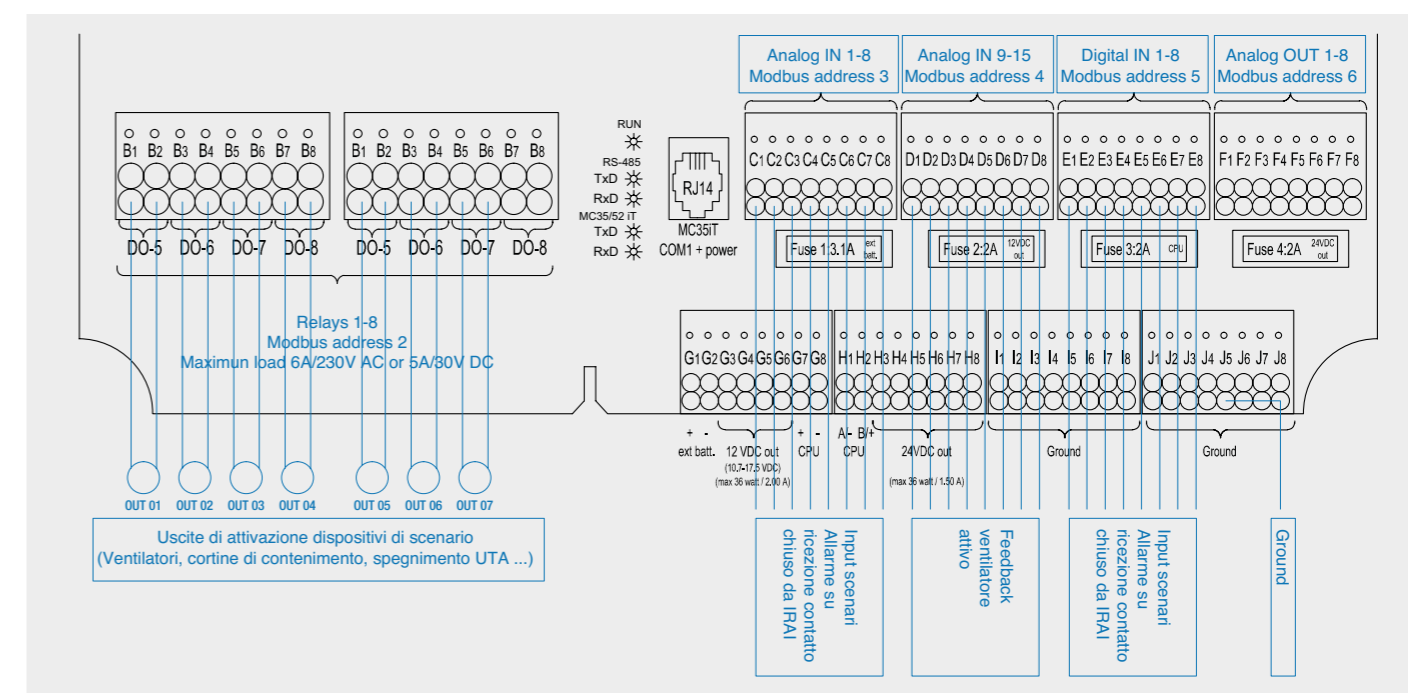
Analog IN 1-8
Modbus address 3

Analog IN 9-15
Modbus address 4

Digital IN 1-8
Modbus address 5

Analog OUT 1-8
Modbus address 6

B1 B2 B3 B4 B5 B6 B7 B8
DO-5 DO-6 DO-7 DO-8

B1 B2 B3 B4 B5 B6 B7 B8
DO-5 DO-6 DO-7 DO-8

RUN
RS-485
TxD
RxD
MC35/52 iT
TxD
RxD

RJ14
MC35iT
COM1 + power

C1 C2 C3 C4 C5 C6 C7 C8
D1 D2 D3 D4 D5 D6 D7 D8
E1 E2 E3 E4 E5 E6 E7 E8
F1 F2 F3 F4 F5 F6 F7 F8

Fuse 1: 3.1A ext batt.
Fuse 2: 2A 12VDC out
Fuse 3: 2A CPU
Fuse 4: 2A 24VDC out

Relays 1-8
Modbus address 2
Maximun load 6A/230V AC or 5A/30V DC

G1 G2 G3 G4 G5 G6 G7 G8
H1 H2 H3 H4 H5 H6 H7 H8
I1 I2 I3 I4 I5 I6 I7 I8
J1 J2 J3 J4 J5 J6 J7 J8

+ - ext batt.
12 VDC out (10.7-17.5 VDC) (max 36 watt / 2.00 A)
+ - CPU
A- B/+ CPU
24VDC out (max 36 watt / 1.50 A)
Ground
Ground

OUT 01 OUT 02 OUT 03 OUT 04 OUT 05 OUT 06 OUT 07

Uscite di attivazione dispositivi di scenario
(Ventilatori, cortine di contenimento, spegnimento UTA ...)

Input scenari
Allarme su
ricezione contatto
chiuso da IRAI

Feedback
ventilatore
attivo

Input scenari
Allarme su
ricezione contatto
chiuso da IRAI

Ground